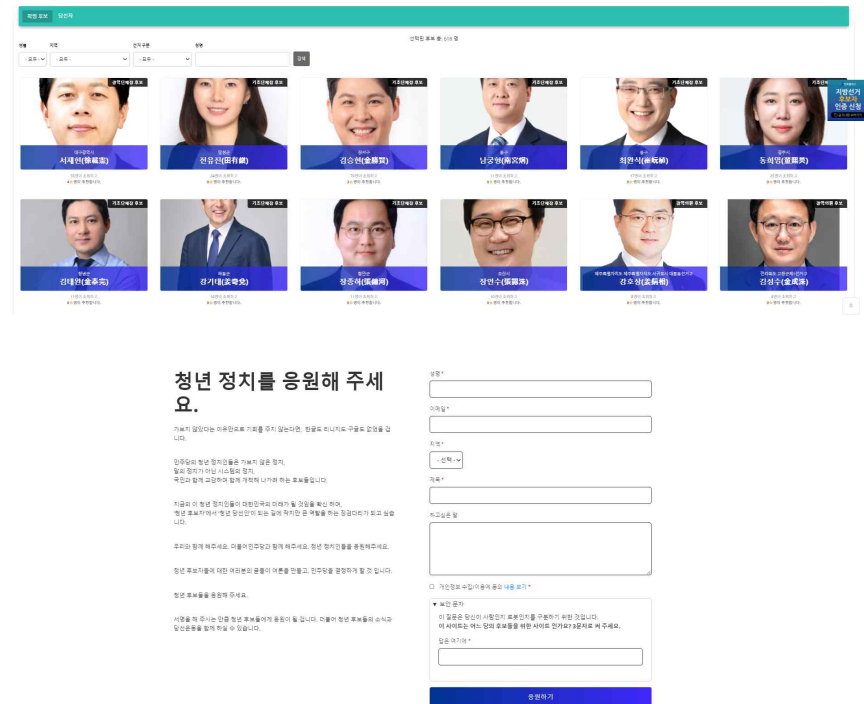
청년 모토 당선자

선택된 후보 총: 0명

정당 지역 선거 구분 성명

-- 모두 -- -- 모두 -- -- 모두 -- 검색

광역단체장 후보
서재헌(徐載憲)

기초단체장 후보
전유진(田有鎭)

기초단체장 후보
김승현(金勝賢)

기초단체장 후보
남궁형(南宮炯)

기초단체장 후보
최완식(崔婉植)

기초단체장 후보
동혜영(董惠英)

지방선거 후보자 인증 신청

기초단체장 후보
김태완(金泰完)

기초단체장 후보
강기태(姜奇泰)

기초단체장 후보
장종하(張鍾河)

기초단체장 후보
장연수(張淵洙)

광역의원 후보
강호성(姜虎城)

광역의원 후보
김성수(金成洙)

청년 정치를 응원해 주세요.

가보지 않았다는 이유만으로 기회를 주지 않는다면, 한글도 미니치도 구원도 없었을 겁니다.

민주당의 청년 정치인들은 가보지 않은 정치,
말의 정치가 아닌 시스템의 정치,
국민과 함께 교감하며 함께 개척해 나가려는 후보들입니다.

지금의 이 청년 정치인들이 대한민국의 미래가 될 것임을 확신 하며,
'청년 후보자'에서 '청년 당선인'이 되는 길에 작지만 큰 역할을 하는 징검다리가 되고 싶습니다.

우리와 함께 해주세요. 더불어민주당과 함께 해주세요. 청년 정치인들을 응원해주세요.

청년 후보자들에 대한 여러분의 응원이 여론을 만들고, 민주당을 결정하게 할 것 입니다.

청년 후보들을 응원해 주세요.

서명을 해 주시는 만큼 청년 후보들에게 응원이 될 겁니다. 더불어 청년 후보들의 소식과 당선운동을 함께 하실 수 있습니다.

성명 *

이메일 *

지역 *
--선택--

제목 *

하고싶은 말

개인정보 수집/이용에 동의 내용 보기 *

▾ 보안 문자
이 질문은 당신이 사람인지 로봇인지를 구분하기 위한 것입니다.
이 사이트는 어느 당의 후보들을 위한 사이트 인가요? 3문자로 써 주세요.

답을 여기에 *

응원하기